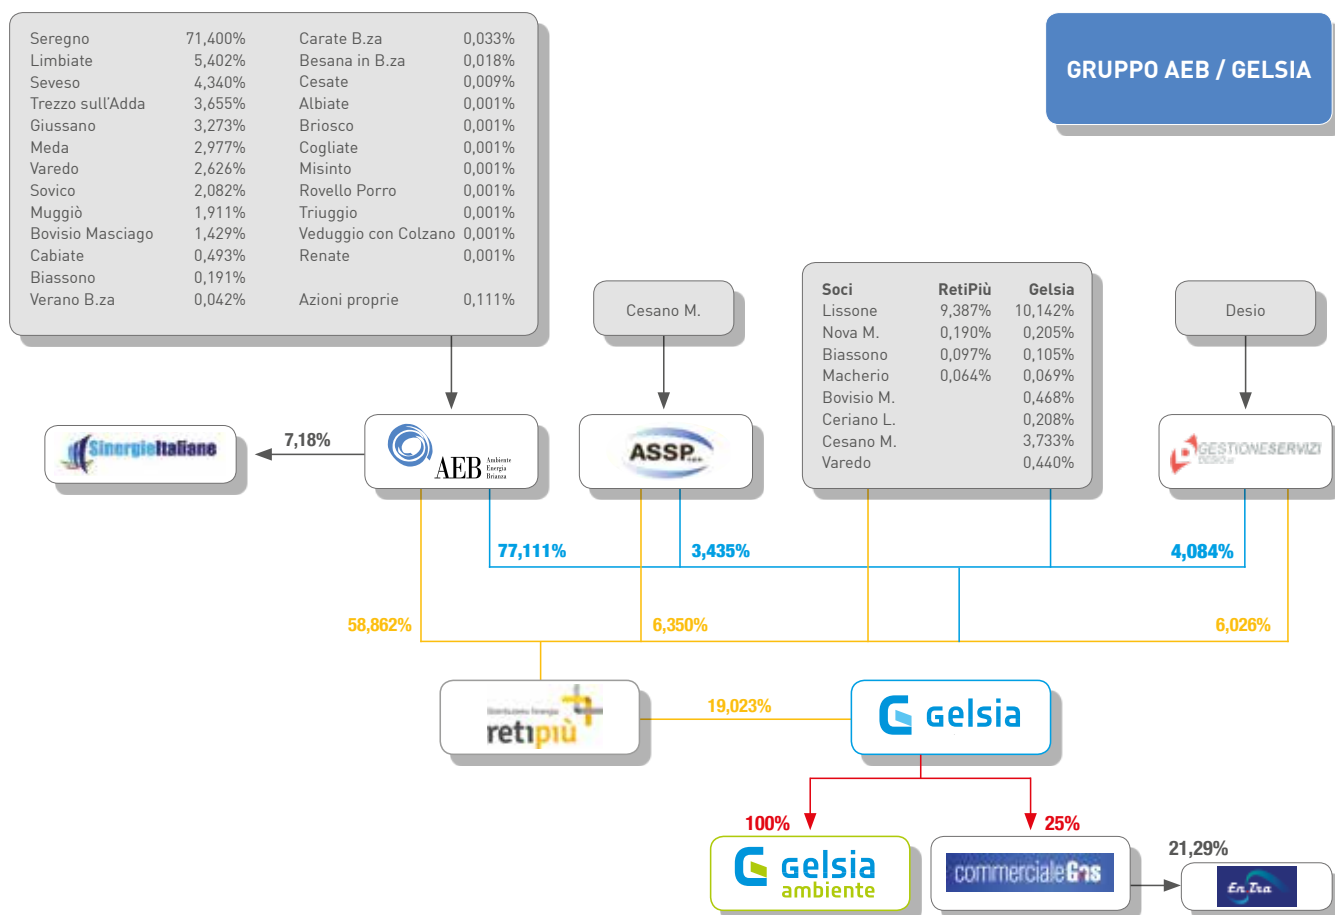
| Seregno | 71,400% | Carate B.za | 0,033% |
|---|---|---|---|
| Limbiate | 5,402% | Besana in B.za | 0,018% |
| Seveso | 4,340% | Cesate | 0,009% |
| Trezzo sull'Adda | 3,655% | Albiate | 0,001% |
| Giussano | 3,273% | Briosco | 0,001% |
| Meda | 2,977% | Cogliate | 0,001% |
| Varedo | 2,626% | Misinto | 0,001% |
| Sovico | 2,082% | Rovello Porro | 0,001% |
| Muggiò | 1,911% | Triuggio | 0,001% |
| Bovisio Masciago | 1,429% | Veduggio con Colzano | 0,001% |
| Cabiate | 0,493% | Renate | 0,001% |
| Biassono | 0,191% | | |
| Verano B.za | 0,042% | Azioni proprie | 0,111% |

GRUPPO AEB / GELSIA

Cesano M.

| Soci | RetiPiù | Gelsia |
|---|---|---|
| Lissone | 9,387% | 10,142% |
| Nova M. | 0,190% | 0,205% |
| Biassono | 0,097% | 0,105% |
| Macherio | 0,064% | 0,069% |
| Bovisio M. | | 0,468% |
| Ceriano L. | | 0,208% |
| Cesano M. | | 3,733% |
| Varedo | | 0,440% |

Desio

SinergieItaliane

7,18%

AEB Ambiente Energia Brianza

ASSP

GESTIONESERVIZI DESIO

77,111%

3,435%

4,084%

58,862%

6,350%

6,026%

Distribuzione Energia retipiù

19,023%

gelsia

100%

25%

gelsia ambiente

commercialeGas

21,29%

EnEra